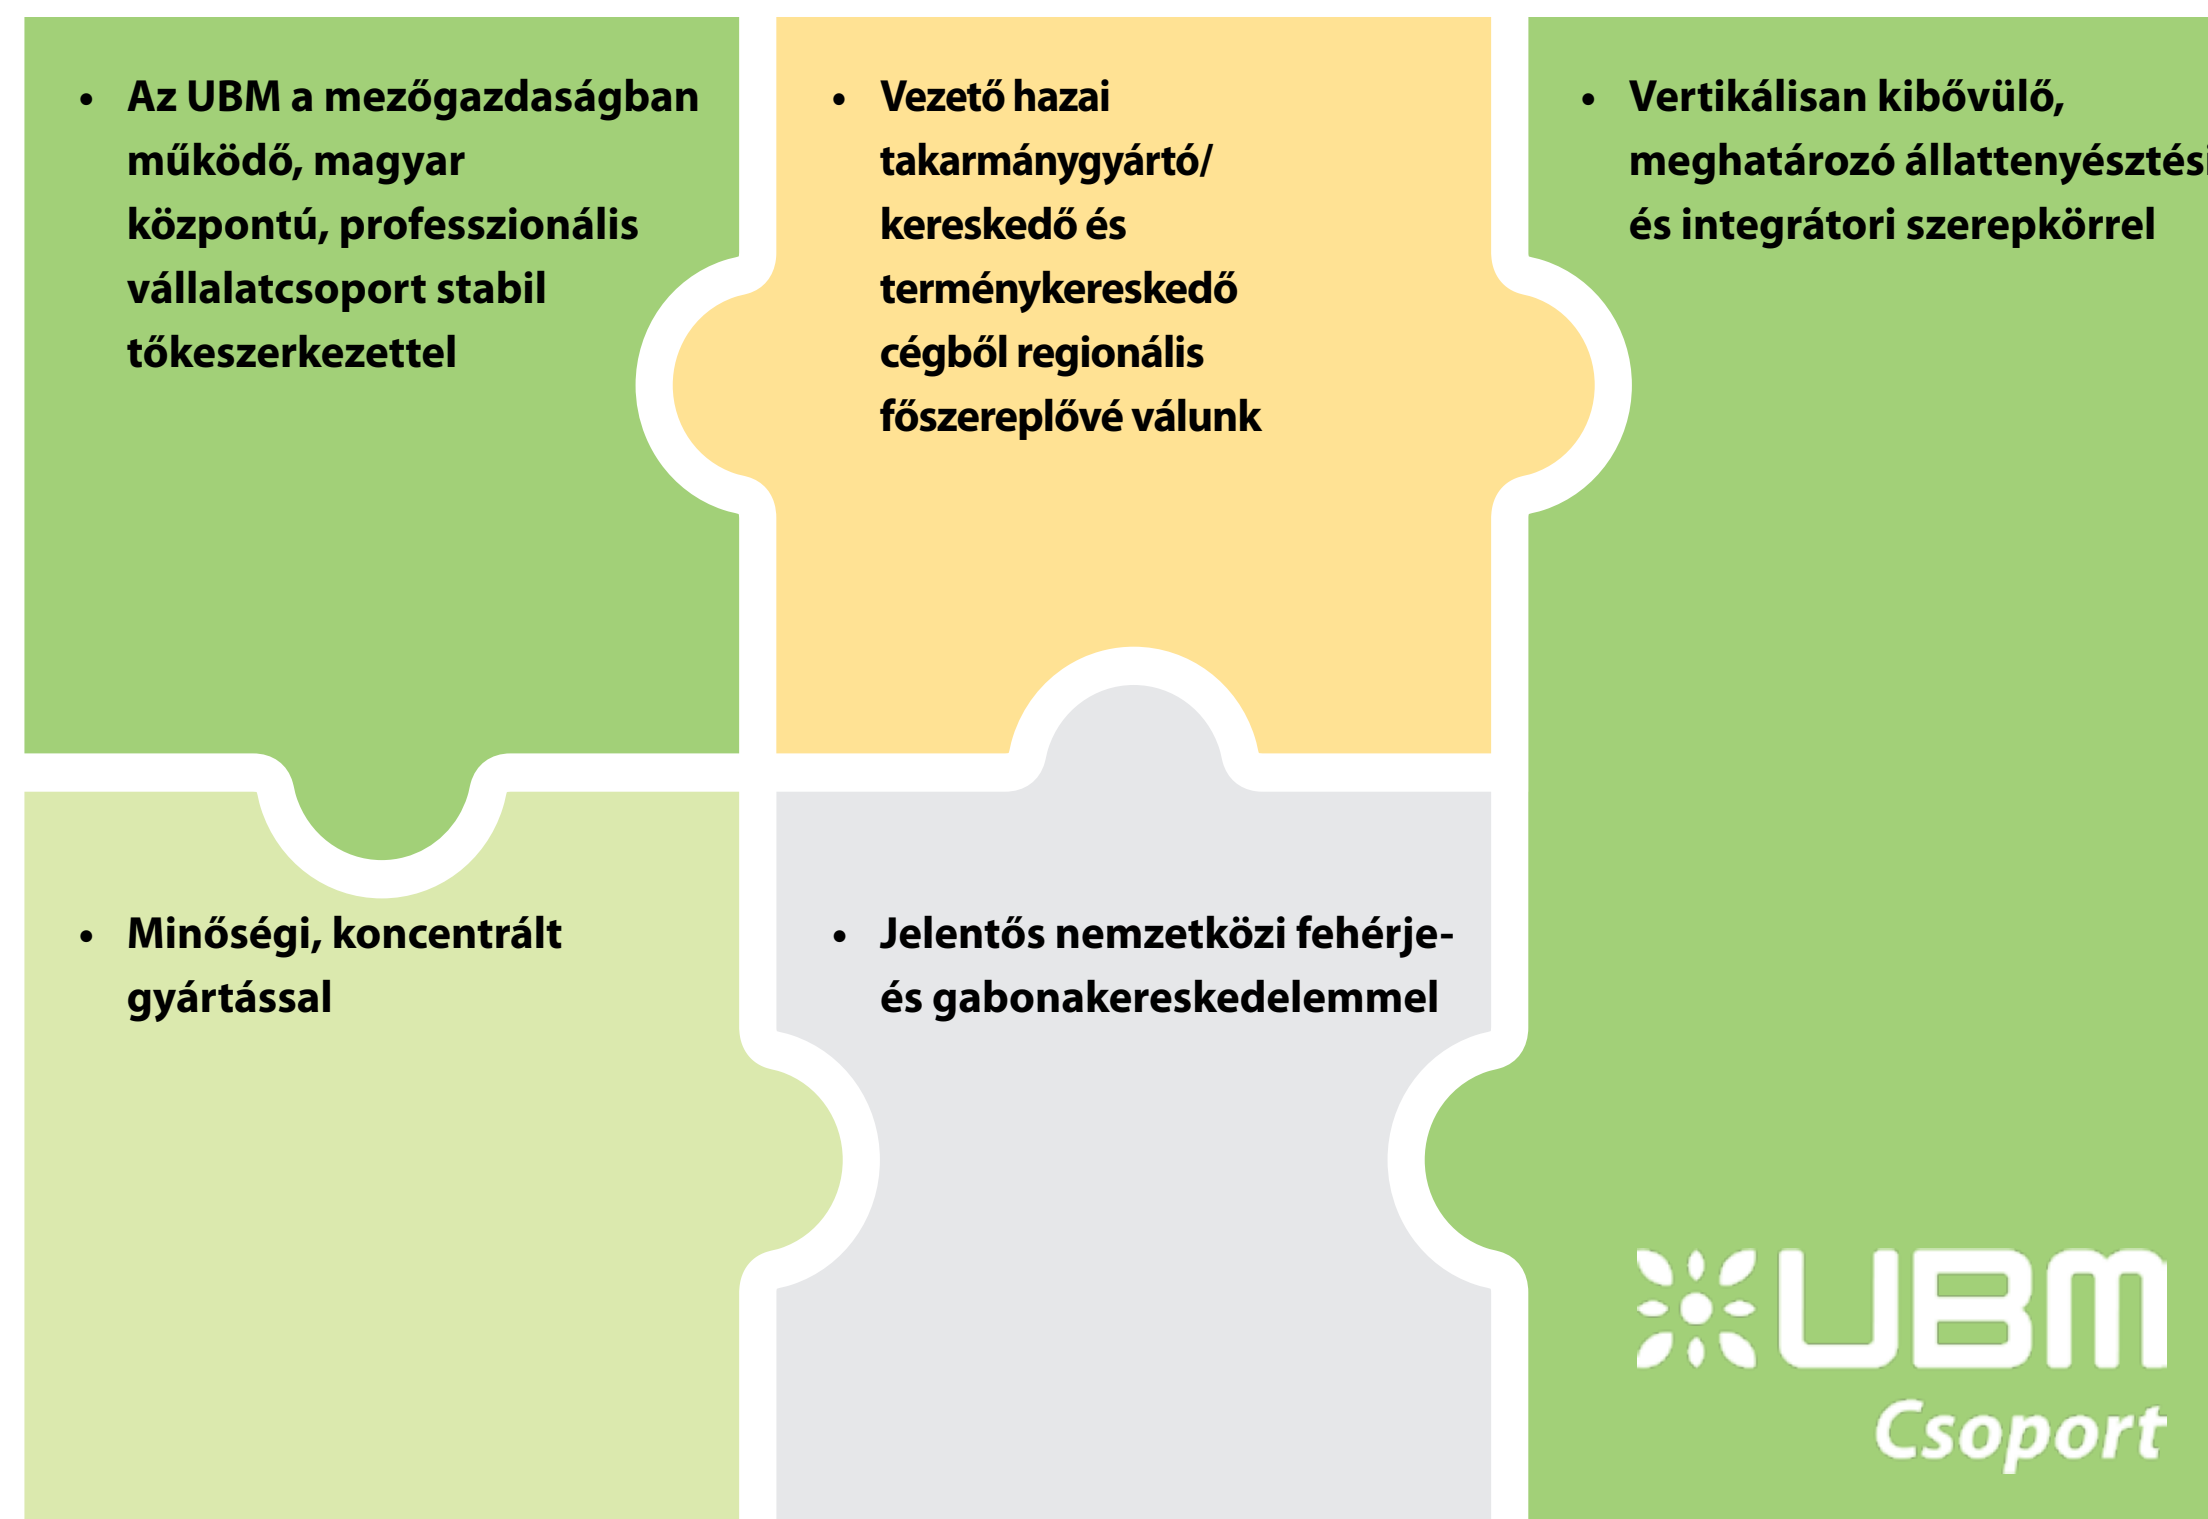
• Az UBM a mezőgazdaságban működő, magyar központú, professzionális vállalatcsoport stabil tőkeszerkezettel

• Vezető hazai takarmánygyártó/ kereskedő és terménykereskedő cégből regionális főszereplővé válunk

• Vertikálisan kibővülő, meghatározó állattenyésztési és integrátori szerepkörrel

• Minőségi, koncentrált gyártással

• Jelentős nemzetközi fehérje- és gabonakereskedelemmel

UBM Csoport